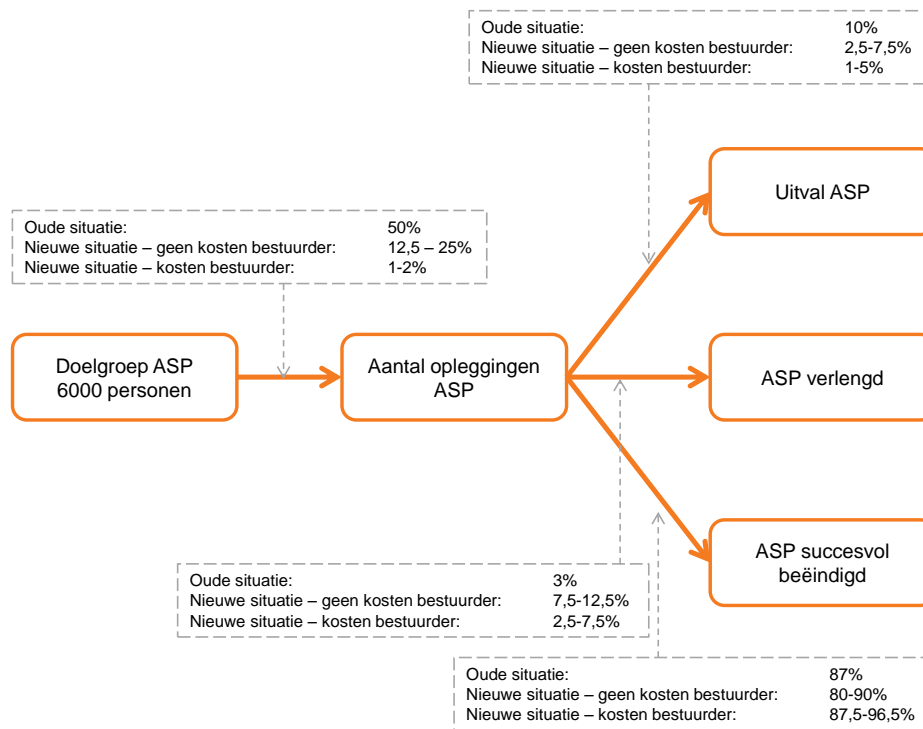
Oude situatie: 10%
Nieuwe situatie – geen kosten bestuurder: 2,5-7,5%
Nieuwe situatie – kosten bestuurder: 1-5%

Oude situatie: 50%
Nieuwe situatie – geen kosten bestuurder: 12,5 – 25%
Nieuwe situatie – kosten bestuurder: 1-2%

Doelgroep ASP 6000 personen

Aantal opleggingen ASP

Uitval ASP

ASP verlengd

ASP succesvol beëindigd

Oude situatie: 3%
Nieuwe situatie – geen kosten bestuurder: 7,5-12,5%
Nieuwe situatie – kosten bestuurder: 2,5-7,5%

Oude situatie: 87%
Nieuwe situatie – geen kosten bestuurder: 80-90%
Nieuwe situatie – kosten bestuurder: 87,5-96,5%